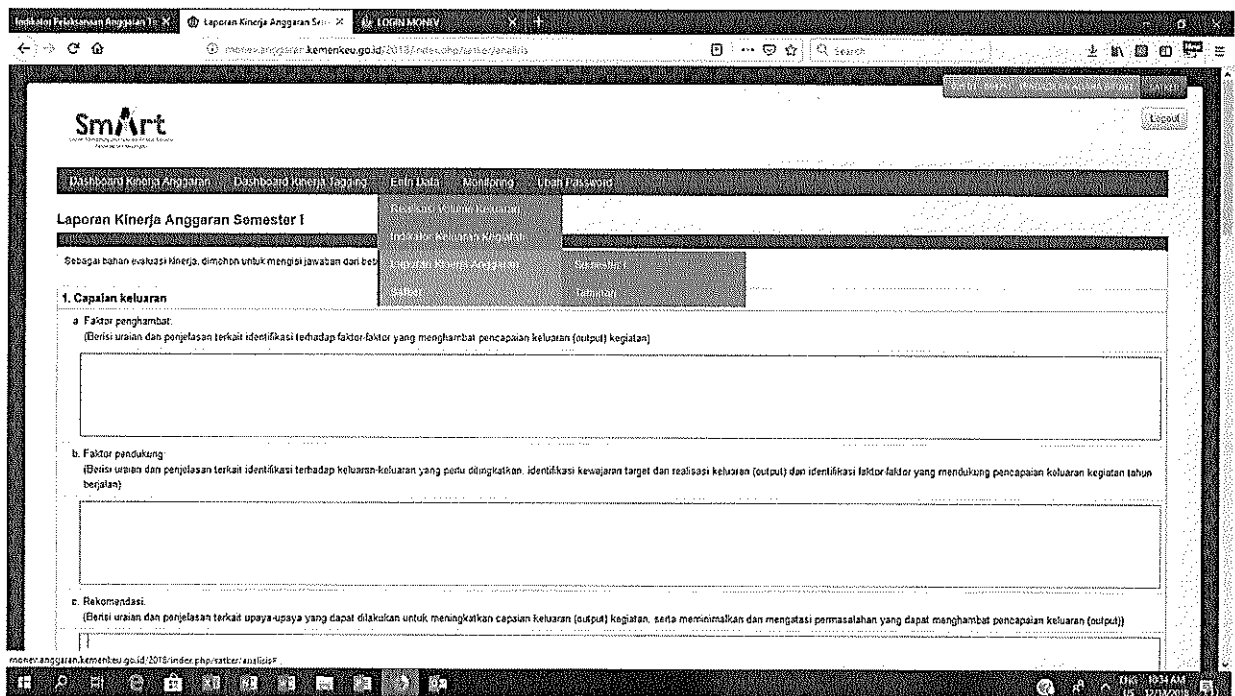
Indikator Pelaksanaan Anggaran T... | Laporan Kinerja Anggaran Sem... | LOGIN MONEV

monev.anggaran.kemenkeu.go.id/2018/index.php/satker/analisis

Search

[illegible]

Logout

SmArt

Dashboard Kinerja Anggaran | Dashboard Kinerja Tagging | Entri Data | Monitoring | Ubah Password

Realisasi Volume Keluaran

Indikator Keluaran Kegiatan

Laporan Kinerja Anggaran | Semester I

SMART | Tahunan

Laporan Kinerja Anggaran Semester I

Sebagai bahan evaluasi kinerja, dimohon untuk mengisi jawaban dari beb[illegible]

1. Capaian keluaran

a. Faktor penghambat:
(Berisi uraian dan penjelasan terkait identifikasi terhadap faktor-faktor yang menghambat pencapaian keluaran (output) kegiatan)

b. Faktor pendukung:
(Berisi uraian dan penjelasan terkait identifikasi terhadap keluaran-keluaran yang perlu ditingkatkan, identifikasi kewajaran target dan realisasi keluaran (output) dan identifikasi faktor-faktor yang mendukung pencapaian keluaran kegiatan tahun berjalan)

c. Rekomendasi:
(Berisi uraian dan penjelasan terkait upaya-upaya yang dapat dilakukan untuk meningkatkan capaian keluaran (output) kegiatan, serta meminimalkan dan mengatasi permasalahan yang dapat menghambat pencapaian keluaran (output))

monev.anggaran.kemenkeu.go.id/2018/index.php/satker/analisis#

ENG US 10:34 AM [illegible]